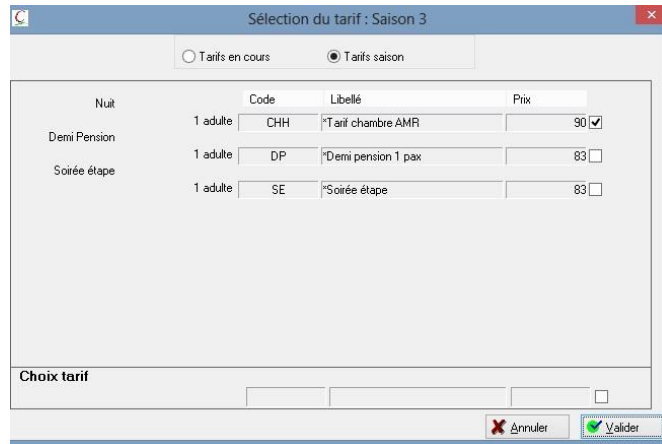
Sélection du tarif : Saison 3

Tarifs en cours
Tarifs saison

Nuit
Demi Pension
Soirée étape

| | Code | Libellé | Prix |
|---|---|---|---|
| 1 adulte | CHH | *Tarif chambre AMR | 90 |
| 1 adulte | DP | *Demi pension 1 pax | 83 |
| 1 adulte | SE | *Soirée étape | 83 |

Choix tarif

Annuler
Valider